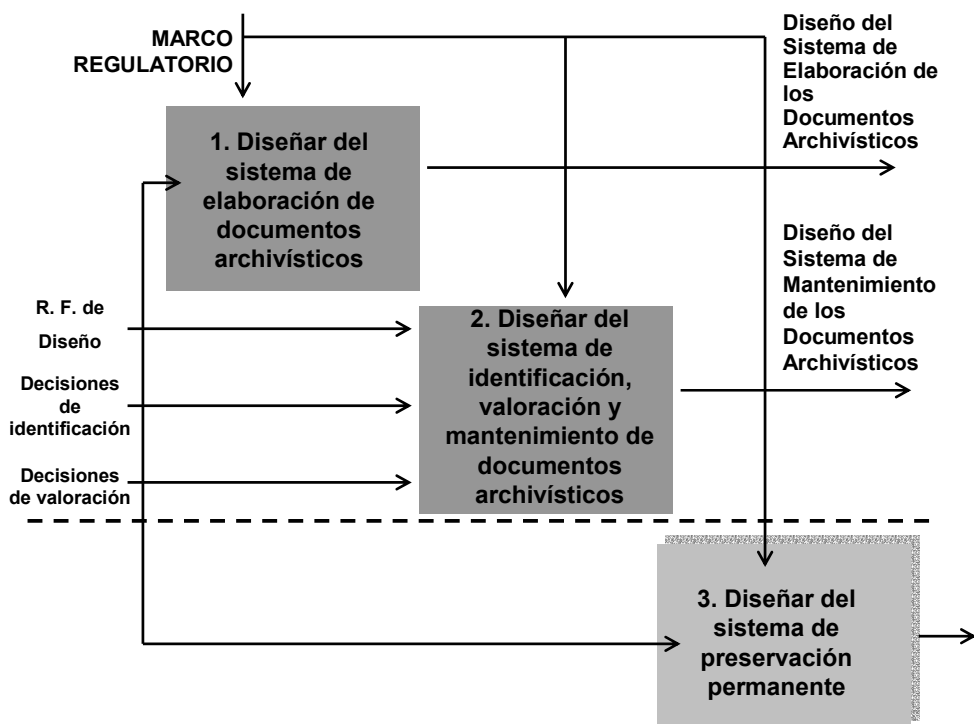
MARCO REGULATORIO

Diseño del Sistema de Elaboración de los Documentos Archivísticos

1. Diseñar del sistema de elaboración de documentos archivísticos

Diseño del Sistema de Mantenimiento de los Documentos Archivísticos

R. F. de Diseño

Decisiones de identificación

Decisiones de valoración

2. Diseñar del sistema de identificación, valoración y mantenimiento de documentos archivísticos

3. Diseñar del sistema de preservación permanente